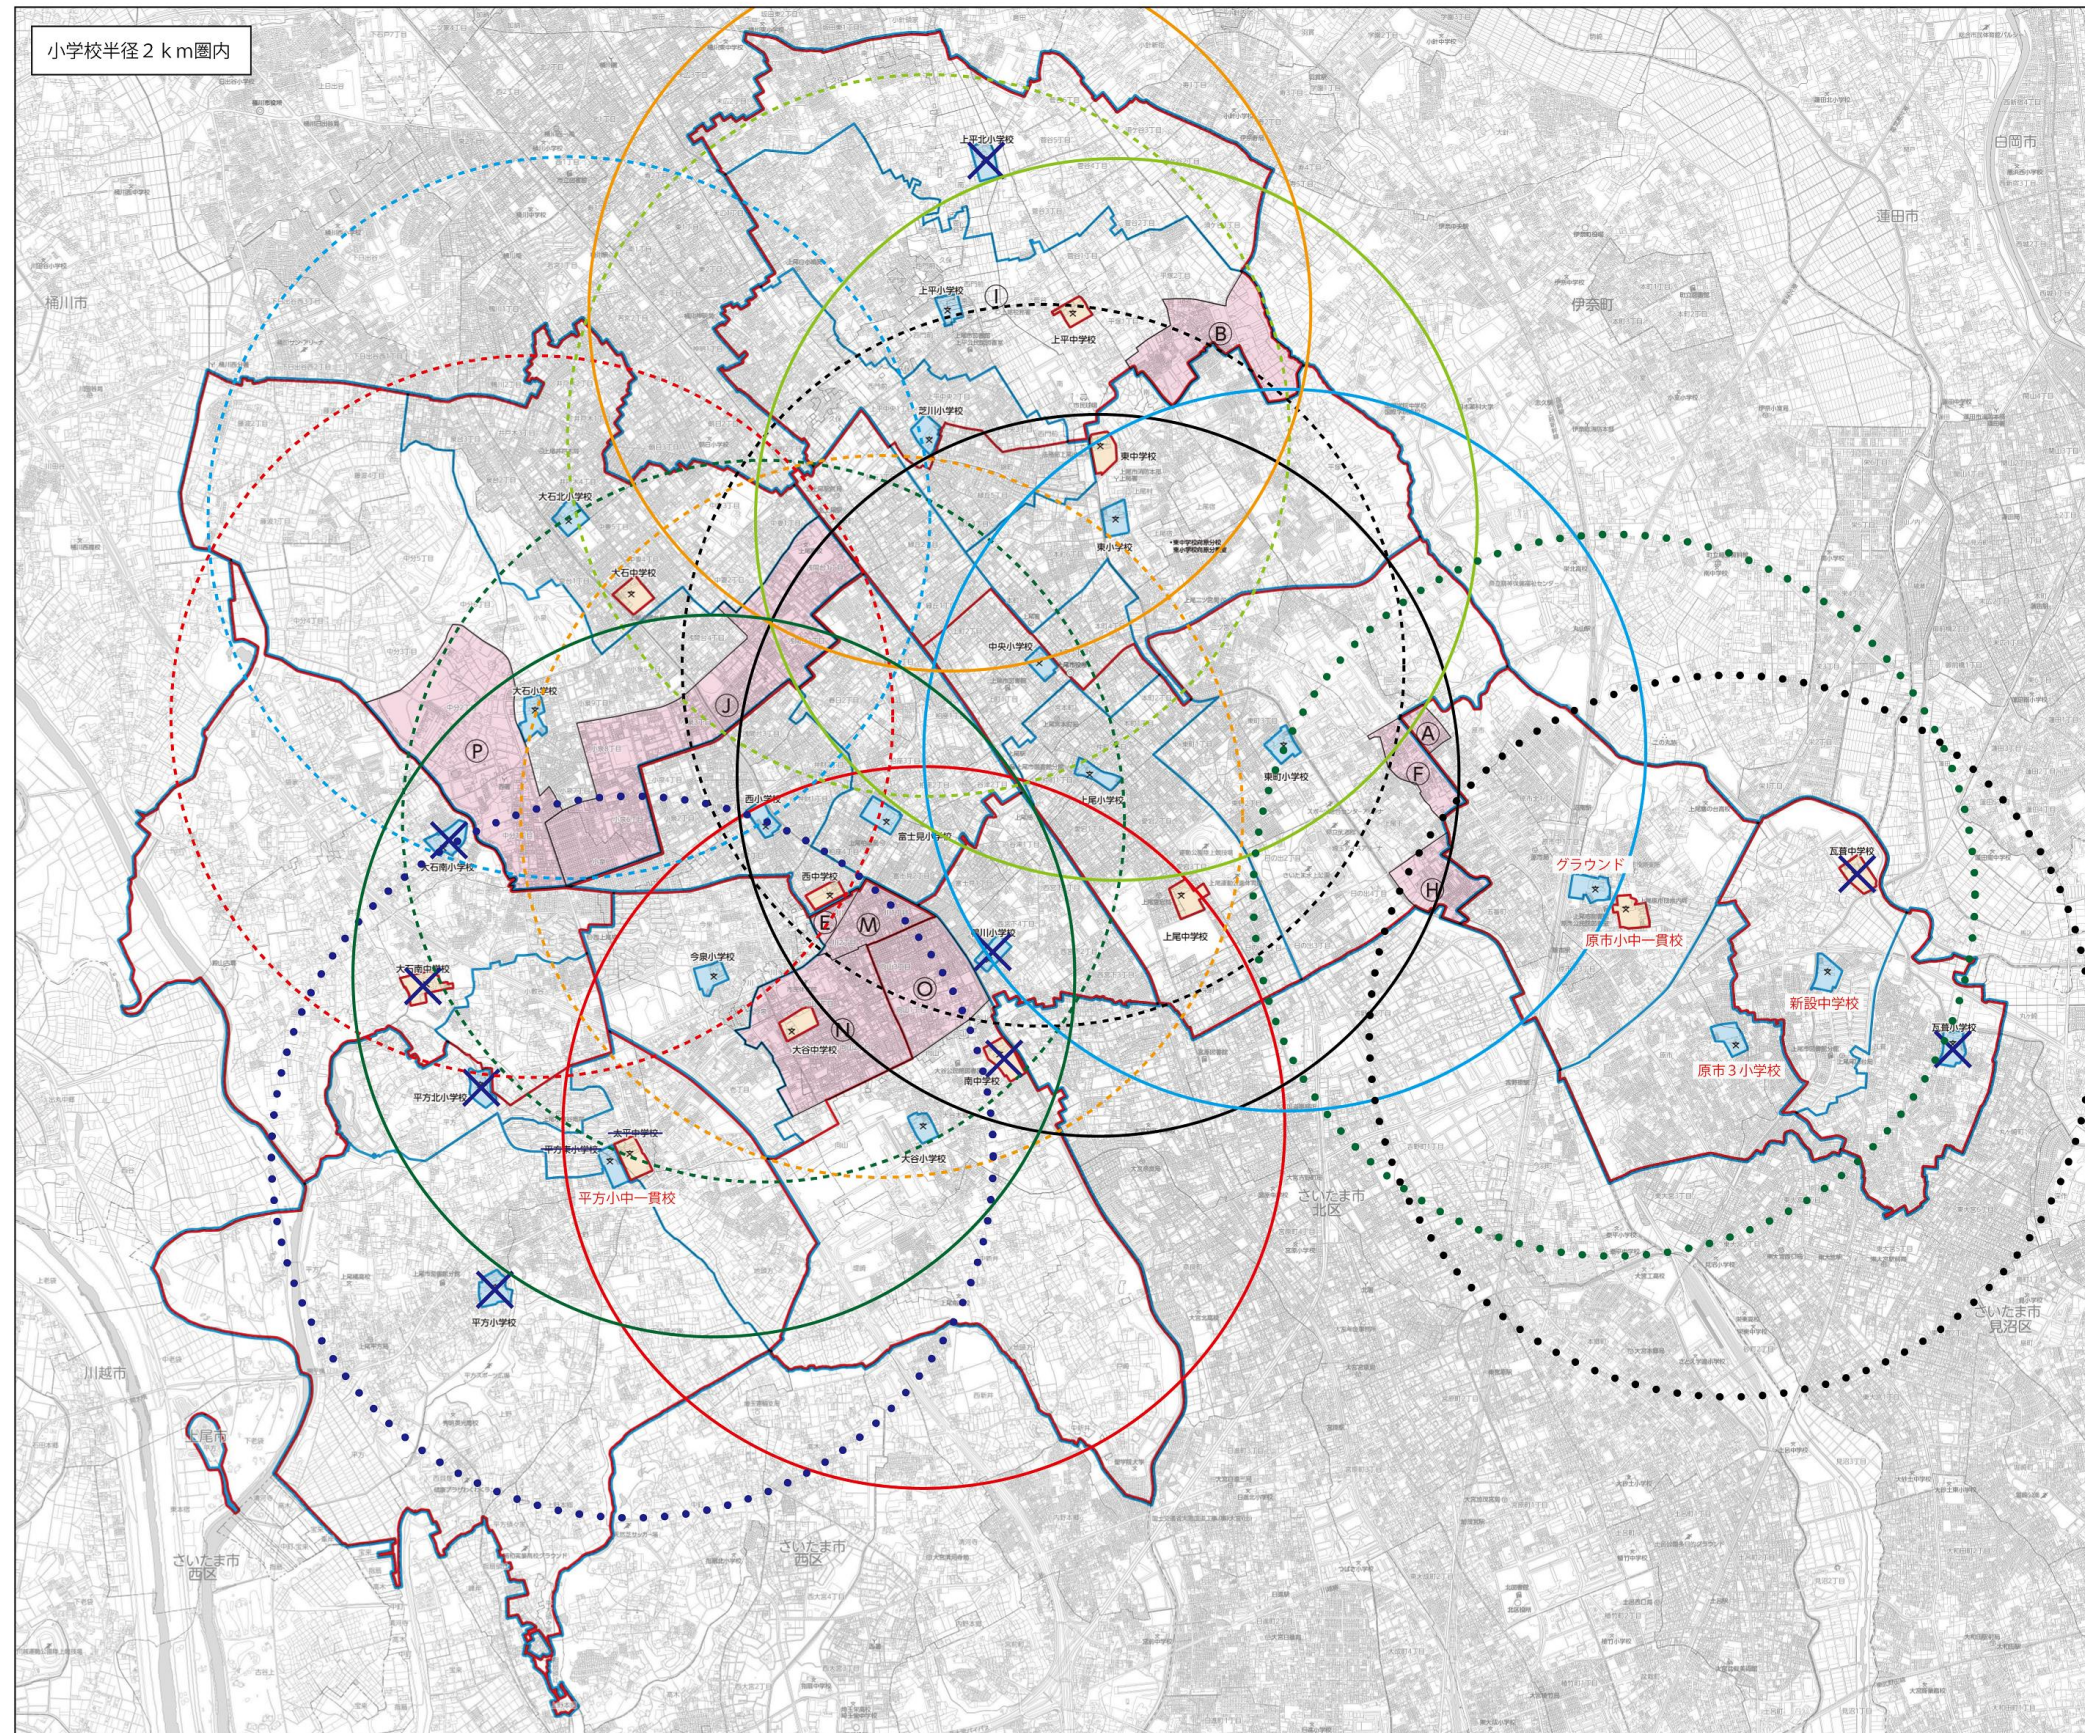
小学校半径２ｋｍ圏内

上平北小学校

白岡市

蓮田市

桶川市

伊奈町

上平小学校

Ⓘ

上平中学校

Ⓑ

芝川小学校

東中学校

大石北小学校

東小学校

大石中学校

中央小学校

大石小学校

Ⓙ

Ⓐ

Ⓟ

東町小学校

Ⓕ

上尾小学校

西小学校

富士見小学校

グラウンド

大石南小学校

西中学校

瓦葺中学校

Ⓗ

Ⓔ

Ⓜ

原市小中一貫校

今泉小学校

上尾中学校

上尾小学校

大石南中学校

Ⓞ

新設中学校

Ⓝ

大谷中学校

瓦葺小学校

南中学校

原市３小学校

平方北小学校

平方東小学校

太平中学校

大谷小学校

平方小中一貫校

さいたま市
北区

平方小学校

さいたま市
見沼区

川越市

さいたま市
西区

さいたま市
西区